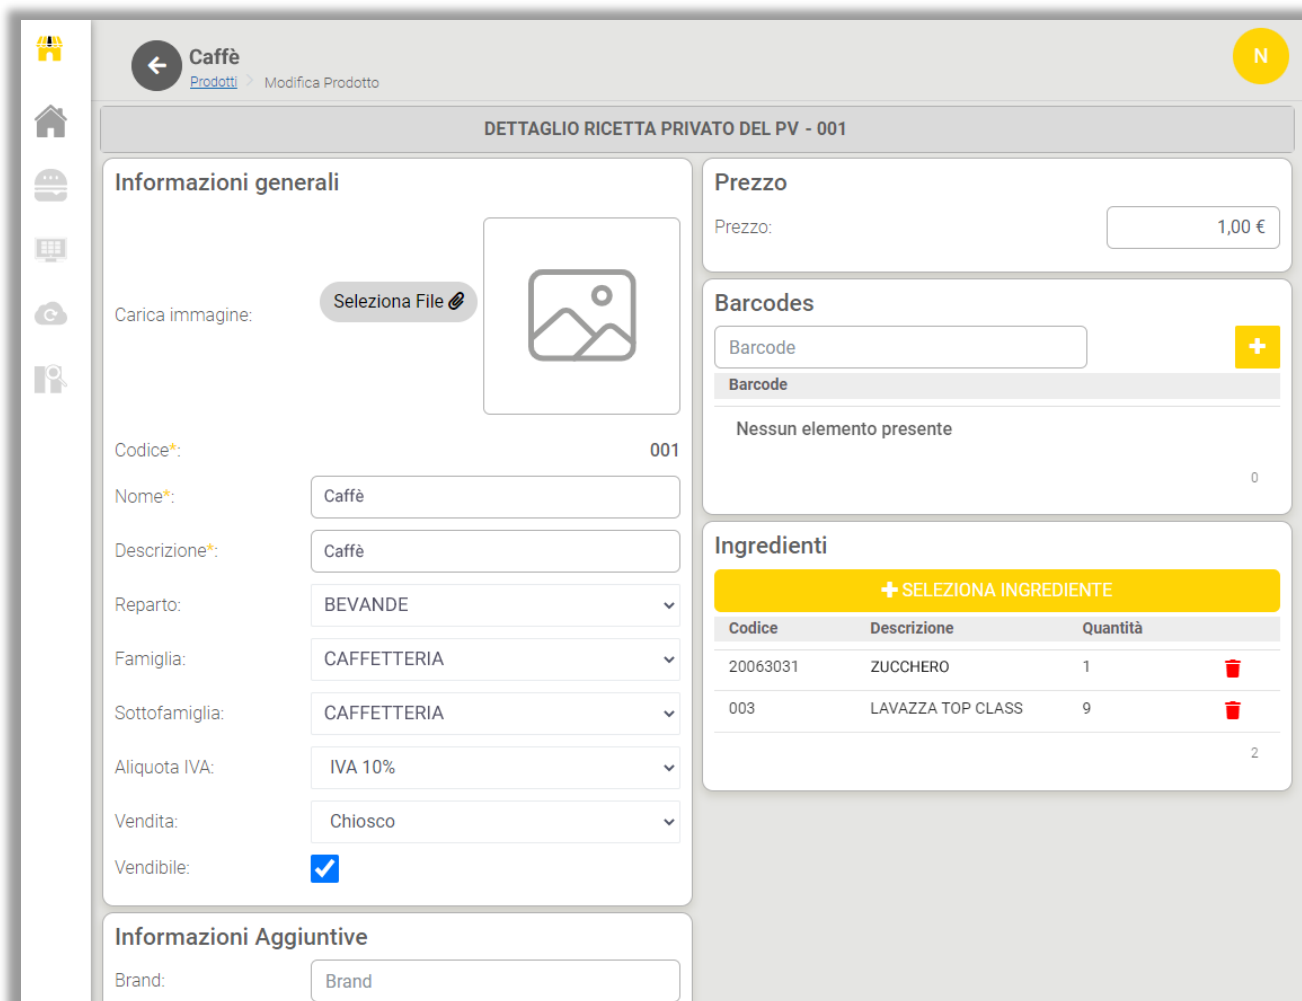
Caffè
Prodotti > Modifica Prodotto

N

DETTAGLIO RICETTA PRIVATO DEL PV - 001

Informazioni generali

Carica immagine: Seleziona File

Codice*: 001
Nome*: Caffè
Descrizione*: Caffè
Reparto: BEVANDE
Famiglia: CAFFETTERIA
Sottofamiglia: CAFFETTERIA
Aliquota IVA: IVA 10%
Vendita: Chiosco
Vendibile:

Informazioni Aggiuntive

Brand: Brand

Prezzo

Prezzo: 1,00 €

Barcodes

Barcode +

Barcode

Nessun elemento presente

0

Ingredienti

+ SELEZIONA INGREDIENTE

| Codice | Descrizione | Quantità |
|---|---|---|
| 20063031 | ZUCCHERO | 1 |
| 003 | LAVAZZA TOP CLASS | 9 |

2